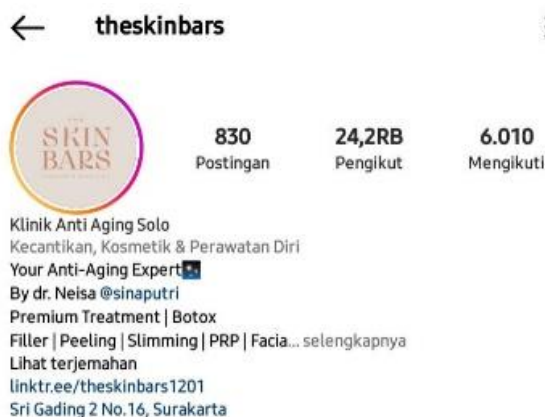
← theskinbars

SKIN BARS

830
Postingan

24,2RB
Pengikut

6.010
Mengikuti

Klinik Anti Aging Solo
Kecantikan, Kosmetik & Perawatan Diri
Your Anti-Aging Expert
By dr. Neisa @sinaputri
Premium Treatment | Botox
Filler | Peeling | Slimming | PRP | Facia... selengkapnya
Lihat terjemahan
linktr.ee/theskinbars1201
Sri Gading 2 No.16, Surakarta